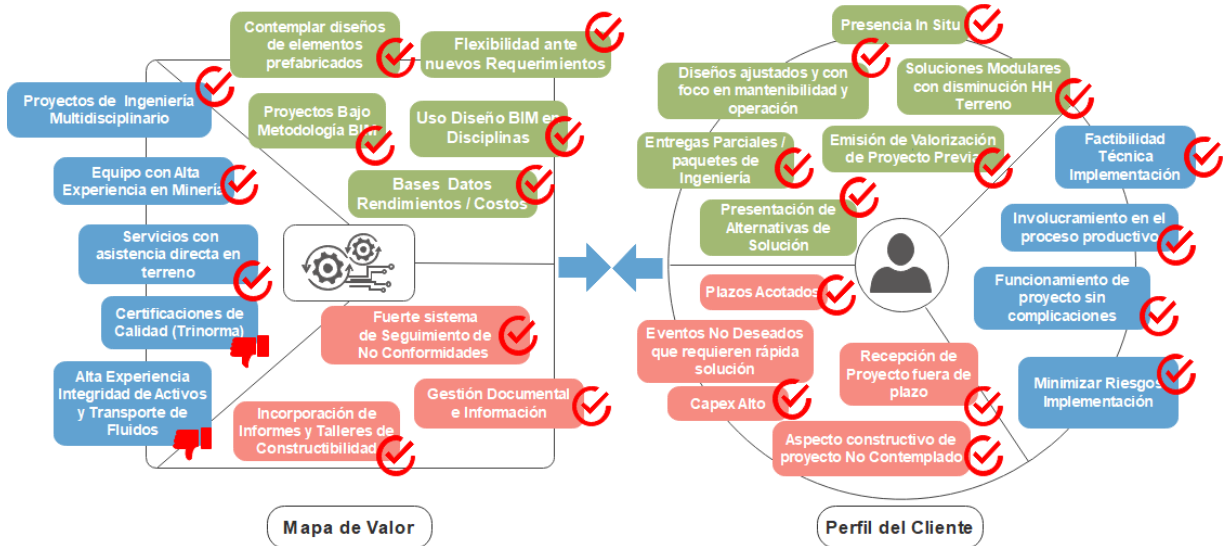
Contemplar diseños de elementos prefabricados

Flexibilidad ante nuevos Requerimientos

Proyectos de Ingeniería Multidisciplinario

Proyectos Bajo Metodología BIM

Uso Diseño BIM en Disciplinas

Equipo con Alta Experiencia en Minería

Bases Datos Rendimientos / Costos

Servicios con asistencia directa en terreno

Certificaciones de Calidad (Trinorma)

Fuerte sistema de Seguimiento de No Conformidades

Alta Experiencia Integridad de Activos y Transporte de Fluidos

Gestión Documental e Información

Incorporación de Informes y Talleres de Constructibilidad

Presencia In Situ

Diseños ajustados y con foco en mantenibilidad y operación

Soluciones Modulares con disminución HH Terreno

Entregas Parciales / paquetes de Ingeniería

Emisión de Valorización de Proyecto Previa

Factibilidad Técnica Implementación

Presentación de Alternativas de Solución

Involucramiento en el proceso productivo

Plazos Acotados

Funcionamiento de proyecto sin complicaciones

Eventos No Deseados que requieren rápida solución

Recepción de Proyecto fuera de plazo

Minimizar Riesgos Implementación

Capex Alto

Aspecto constructivo de proyecto No Contemplado

Mapa de Valor

Perfil del Cliente